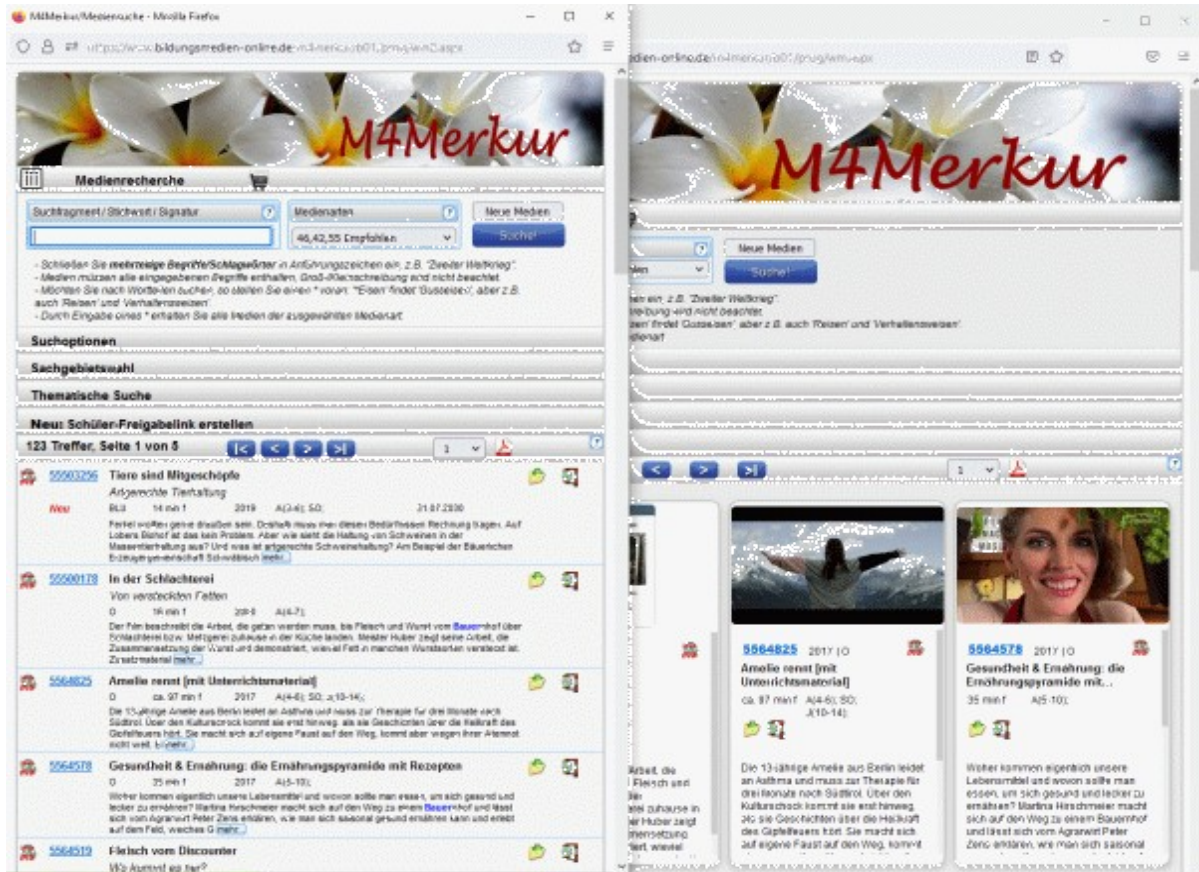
M4Merkur/Medienrecherche - Mozilla Firefox

https://www.bildungsmedien-online.de/m4merkur/...

M4Merkur

Medienrecherche

Suchfragment / Stichwort / Signatur

Medienarten

46,42,55 Empfohlen

Neue Medien

Suche!

- Schließen Sie mehrteilige Begriffe/Schlagwörter in Anführungszeichen ein, z.B. "Zweiter Weltkrieg".
- Medien müssen alle eingegebenen Begriffe enthalten, Groß-/Kleinschreibung wird nicht beachtet.
- Möchten Sie nach Wortteilen suchen, so stellen Sie einen * voran: *Eisen findet Gusseisen, aber z.B. auch Reisen und Verhaltensweisen.
- Durch Eingabe eines * erhalten Sie alle Medien der ausgewählten Medienart.

Suchoptionen

Sachgebietswahl

Thematische Suche

Neu: Schüler-Freigabelink erstellen

123 Treffer, Seite 1 von 5

1

55503256 Tiere sind Mitgeschöpfe
Artgerechte Tierhaltung
Neu BLI 14 min f 2019 A(3-6); SO; 31.07.2030
Ferkel wollen gerne draußen sein. Draußen muss man diesen Bedürfnissen Rechnung tragen. Auf Lobers Biohof ist das kein Problem. Aber wie sieht die Haltung von Schweinen in der Massentierhaltung aus? Und was ist artgerechte Schweinehaltung? Am Beispiel der Bäuerlichen Erzeugergemeinschaft Schwäbisch mehr...

55500178 In der Schlachterei
Von versteckten Fetten
D 16 min f 2018 A(4-7);
Der Film beschreibt die Arbeit, die getan werden muss, bis Fleisch und Wurst vom Bauernhof über Schlachterei bzw. Metzgerei zuhause in der Küche landen. Meister Huber zeigt seine Arbeit, die Zusammensetzung der Wurst und demonstriert, wieviel Fett in manchen Wurstsorten versteckt ist. Zusatzmaterial mehr...

5564825 Amelie rennt [mit Unterrichtsmaterial]
D ca. 97 min f 2017 A(4-6); SO; J(10-14);
Die 13-jährige Amelie aus Berlin leidet an Asthma und muss zur Therapie für drei Monate nach Südtirol. Über den Kulturschock kommt sie erst hinweg, als sie Geschichten über die Heilkraft des Gipfelfeuers hört. Sie macht sich auf eigene Faust auf den Weg, kommt aber wegen ihrer Atemnot nicht weit. bis mehr...

5564578 Gesundheit & Ernährung: die Ernährungspyramide mit Rezepten
D 35 min f 2017 A(5-10);
Woher kommen eigentlich unsere Lebensmittel und wovon sollte man essen, um sich gesund und lecker zu ernähren? Martina Hirschmeier macht sich auf den Weg zu einem Bauernhof und lässt sich vom Agrarwirt Peter Zenz erklären, wie man sich saisonal gesund ernähren kann und erlebt auf dem Feld, weiches G mehr...

5564519 Fleisch vom Discounter
Wo kommt es her?

...dien-online.de/m4merkur/...

M4Merkur

Neue Medien

Suche!

...en ein, z.B. "Zweiter Weltkrieg".
...reibung wird nicht beachtet.
...isen findet Gusseisen, aber z.B. auch Reisen und Verhaltensweisen.
...dienart.

1

5564825 2017 | D
Amelie rennt [mit Unterrichtsmaterial]
ca. 97 min f A(4-6); SO; J(10-14);
Die 13-jährige Amelie aus Berlin leidet an Asthma und muss zur Therapie für drei Monate nach Südtirol. Über den Kulturschock kommt sie erst hinweg, als sie Geschichten über die Heilkraft des Gipfelfeuers hört. Sie macht sich auf eigene Faust auf den Weg, kommt

5564578 2017 | D
Gesundheit & Ernährung: die Ernährungspyramide mit...
35 min f A(5-10);
Woher kommen eigentlich unsere Lebensmittel und wovon sollte man essen, um sich gesund und lecker zu ernähren? Martina Hirschmeier macht sich auf den Weg zu einem Bauernhof und lässt sich vom Agrarwirt Peter Zenz erklären, wie man sich saisonal

...Arbeit, die ...Fleisch und ...tei zuhause in ...ter Huber zeigt ...mensetzung ...iert, wieviel